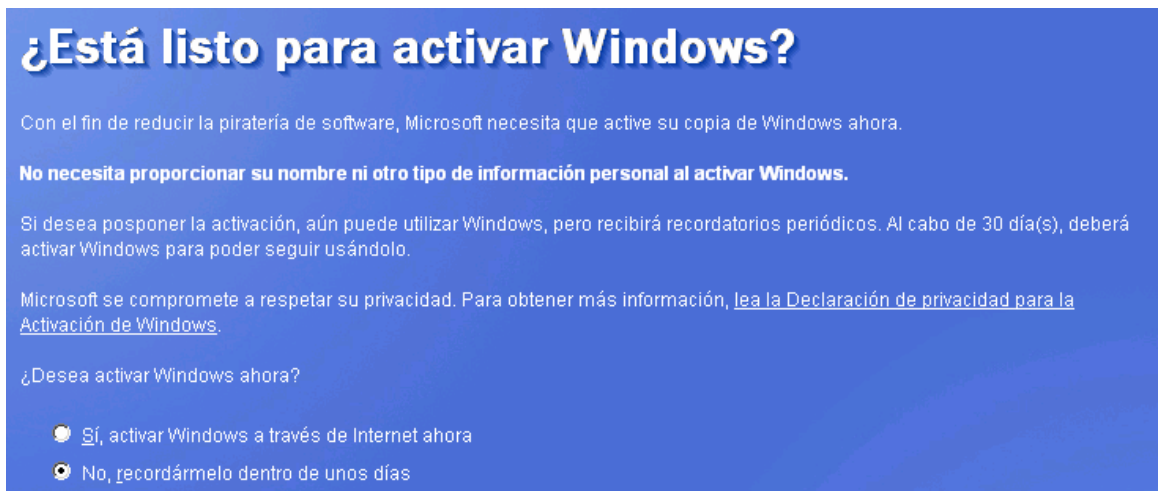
¿Está listo para activar Windows?

Con el fin de reducir la piratería de software, Microsoft necesita que active su copia de Windows ahora.

No necesita proporcionar su nombre ni otro tipo de información personal al activar Windows.

Si desea posponer la activación, aún puede utilizar Windows, pero recibirá recordatorios periódicos. Al cabo de 30 día(s), deberá activar Windows para poder seguir usándolo.

Microsoft se compromete a respetar su privacidad. Para obtener más información, lea la Declaración de privacidad para la Activación de Windows.

¿Desea activar Windows ahora?

Sí, activar Windows a través de Internet ahora

No, recordármelo dentro de unos días